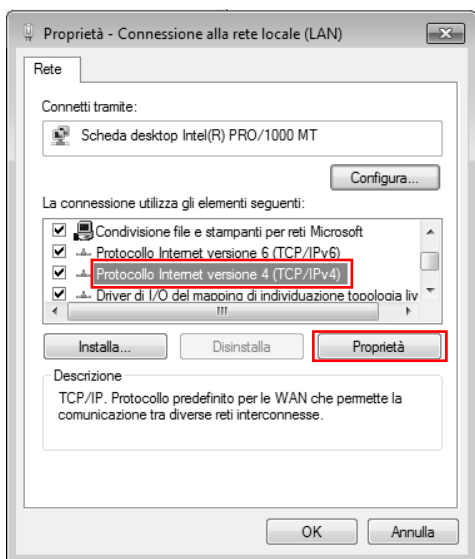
Proprietà - Connessione alla rete locale (LAN)

Rete

Connetti tramite:

Scheda desktop Intel(R) PRO/1000 MT

Configura...

La connessione utilizza gli elementi seguenti:

Condivisione file e stampanti per reti Microsoft
Protocollo Internet versione 6 (TCP/IPv6)
Protocollo Internet versione 4 (TCP/IPv4)
Driver di I/O del mapping di individuazione topologia liv

Installa... Disinstalla Proprietà

Descrizione
TCP/IP. Protocollo predefinito per le WAN che permette la comunicazione tra diverse reti interconnesse.

OK Annulla